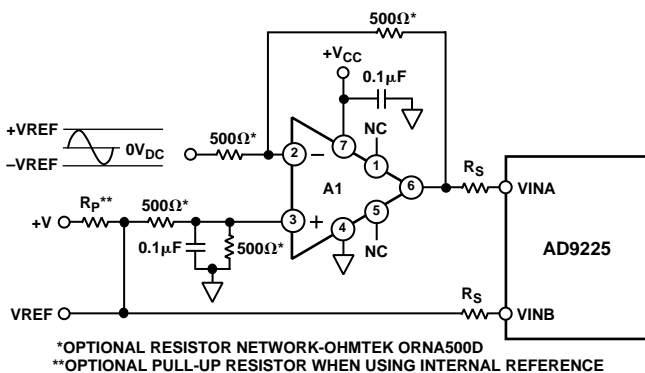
500Ω*

$+V_{CC}$

0.1µF

+VREF

–VREF

$0V_{DC}$

500Ω*

2

–

7

NC

1

A1

6

$R_S$

VINA

$R_P$**

500Ω*

+V

3

+

4

5

0.1µF

500Ω*

NC

AD9225

VREF

$R_S$

VINB

*OPTIONAL RESISTOR NETWORK-OHMTEK ORNA500D
**OPTIONAL PULL-UP RESISTOR WHEN USING INTERNAL REFERENCE